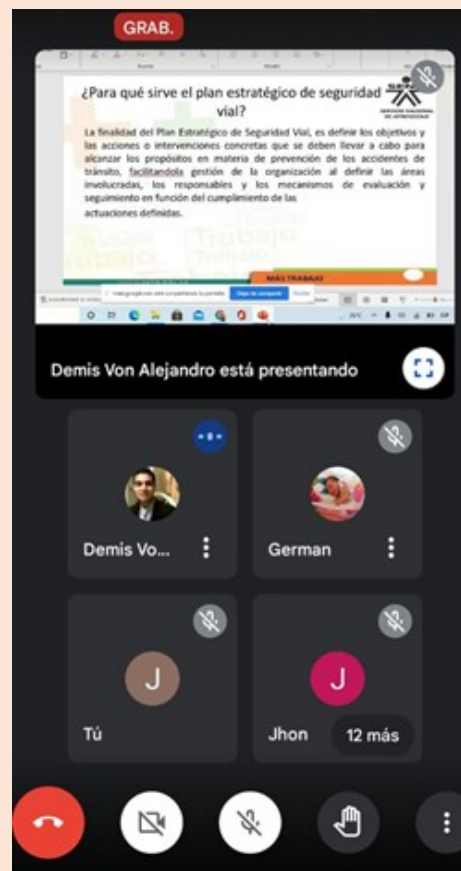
GRAB.

¿Para qué sirve el plan estratégico de seguridad vial?

La finalidad del Plan Estratégico de Seguridad Vial, es definir los objetivos y las acciones o intervenciones concretas que se deben llevar a cabo para alcanzar los propósitos en materia de prevención de los accidentes de tránsito, facilitandola gestión de la organización al definir las áreas involucradas, los responsables y los mecanismos de evaluación y seguimiento en función del cumplimiento de las actuaciones definidas.

MÁS TRABAJO

Dejar de compartir

Demis Von Alejandro está presentando

Demis Vo...

German

J

Tú

J

Jhon

12 más